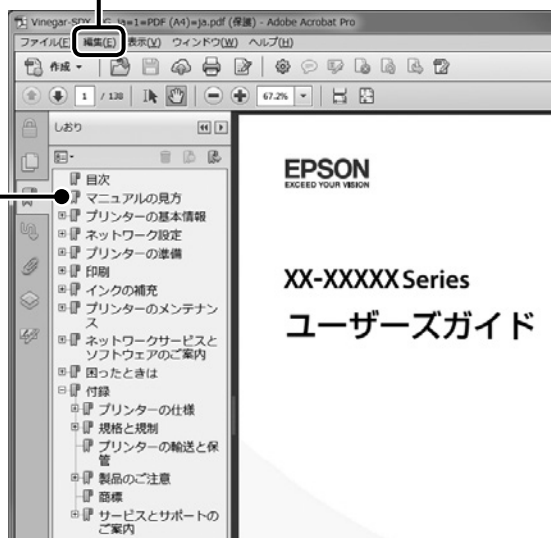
Vinegar-SDX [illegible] =1=PDF (A4)=ja.pdf (保護) - Adobe Acrobat Pro

ファイル(F) 編集(E) 表示(V) ウィンドウ(W) ヘルプ(H)

作成

1 / 138

67.2%

しおり

目次
マニュアルの見方
プリンターの基本情報
ネットワーク設定
プリンターの準備
印刷
インクの補充
プリンターのメンテナンス
ネットワークサービスとソフトウェアのご案内
困ったときは
付録
プリンターの仕様
規格と規制
プリンターの輸送と保管
製品のご注意
商標
サービスとサポートのご案内

EPSON
EXCEED YOUR VISION

XX-XXXXX Series

ユーザーズガイド